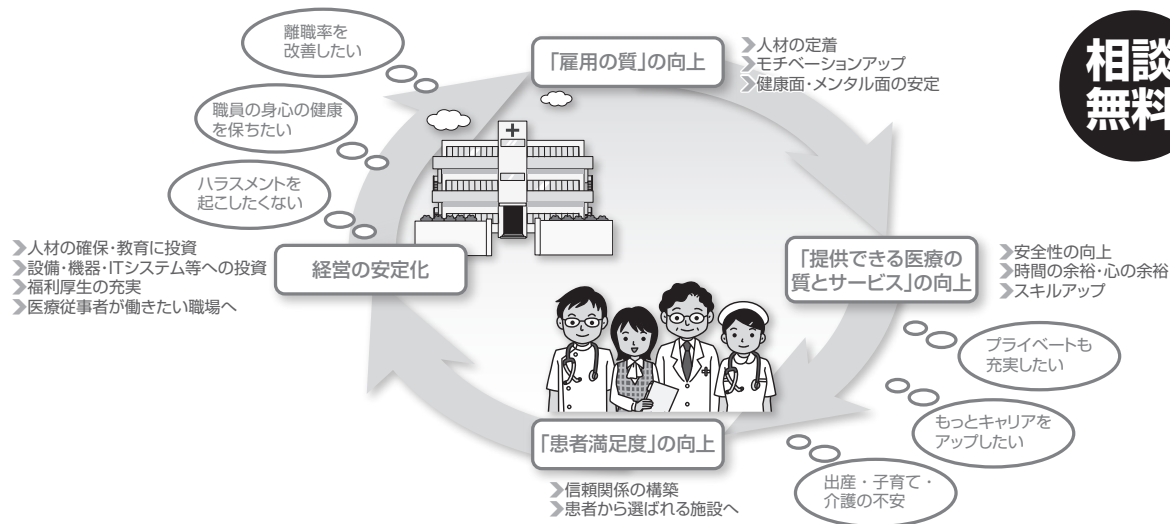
離職率を改善したい

職員の身心の健康を保ちたい

ハラスメントを起こしたくない

「雇用の質」の向上

人材の定着
モチベーションアップ
健康面・メンタル面の安定

相談無料

人材の確保・教育に投資
設備・機器・ITシステム等への投資
福利厚生の充実
医療従事者が働きたい職場へ

経営の安定化

「提供できる医療の質とサービス」の向上

安全性の向上
時間の余裕・心の余裕
スキルアップ

プライベートも充実したい

もっとキャリアをアップしたい

出産・子育て・介護の不安

「患者満足度」の向上

信頼関係の構築
患者から選ばれる施設へ